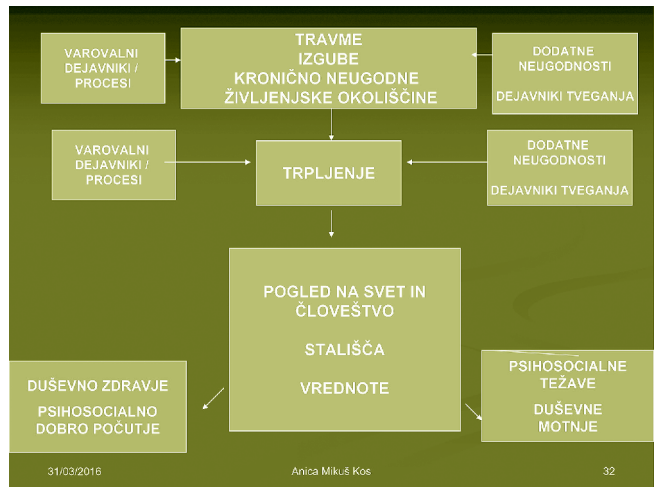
VAROVALNI DEJAVNIKI / PROCESI

TRAVME
IZGUBE
KRONIČNO NEUGODNE ŽIVLJENJSKE OKOLIŠČINE

DODATNE NEUGODNOSTI

DEJAVNIKI TVEGANJA

VAROVALNI DEJAVNIKI / PROCESI

TRPLJENJE

DODATNE NEUGODNOSTI

DEJAVNIKI TVEGANJA

POGLED NA SVET IN ČLOVEŠTVO

STALIŠČA

VREDNOTE

DUŠEVNO ZDRAVJE

PSIHOSOCIALNO DOBRO POČUTJE

PSIHOSOCIALNE TEŽAVE

DUŠEVNE MOTNJE

31/03/2016

Anica Mikuš Kos

32